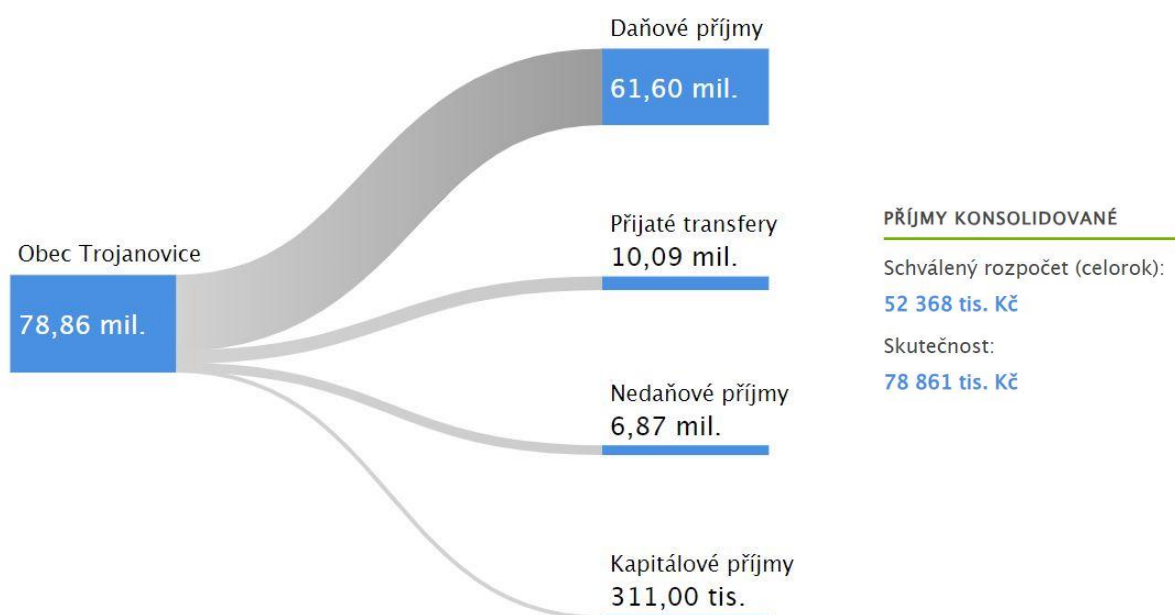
Obec Trojanovice
78,86 mil.

Daňové příjmy
61,60 mil.

Přijaté transfery
10,09 mil.

Nedaňové příjmy
6,87 mil.

Kapitálové příjmy
311,00 tis.

PŘÍJMY KONSOLIDOVANÉ

Schválený rozpočet (celorok):
52 368 tis. Kč

Skutečnost:
78 861 tis. Kč